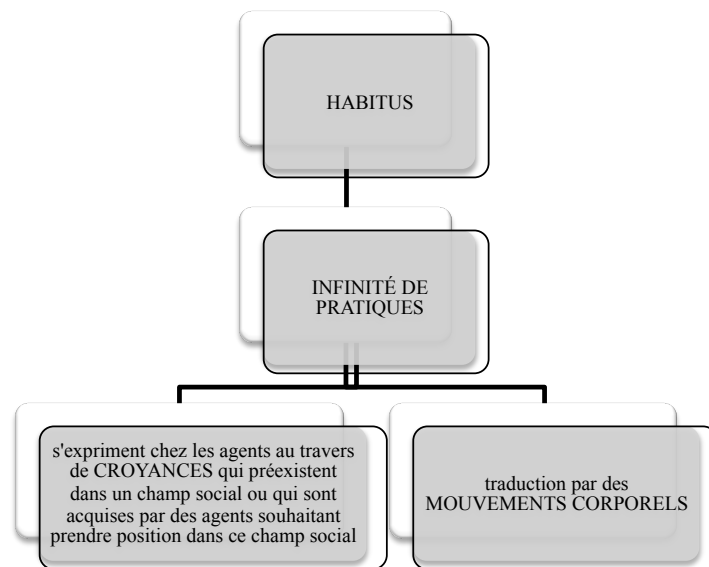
HABITUS

INFINITÉ DE PRATIQUES

s'expriment chez les agents au travers de CROYANCES qui préexistent dans un champ social ou qui sont acquises par des agents souhaitant prendre position dans ce champ social

traduction par des MOUVEMENTS CORPORELS